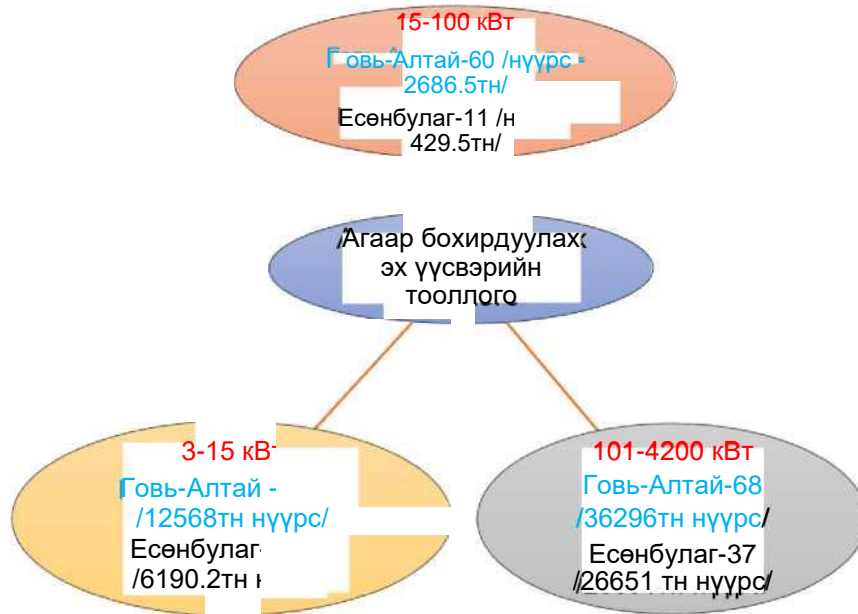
15-100 кВт
Говь-Алтай-60 /нүүрс - 2686.5тн/
Есөнбулаг-11 /н 429.5тн/

Агаар бохирдуулах эх үүсвэрийн тооллого

3-15 кВт
Говь-Алтай - /12568тн нүүрс/
Есөнбулаг /6190.2тн н

101-4200 кВт
Говь-Алтай-68 /36296тн нүүрс/
Есөнбулаг-37 /26651 тн нүүрс/